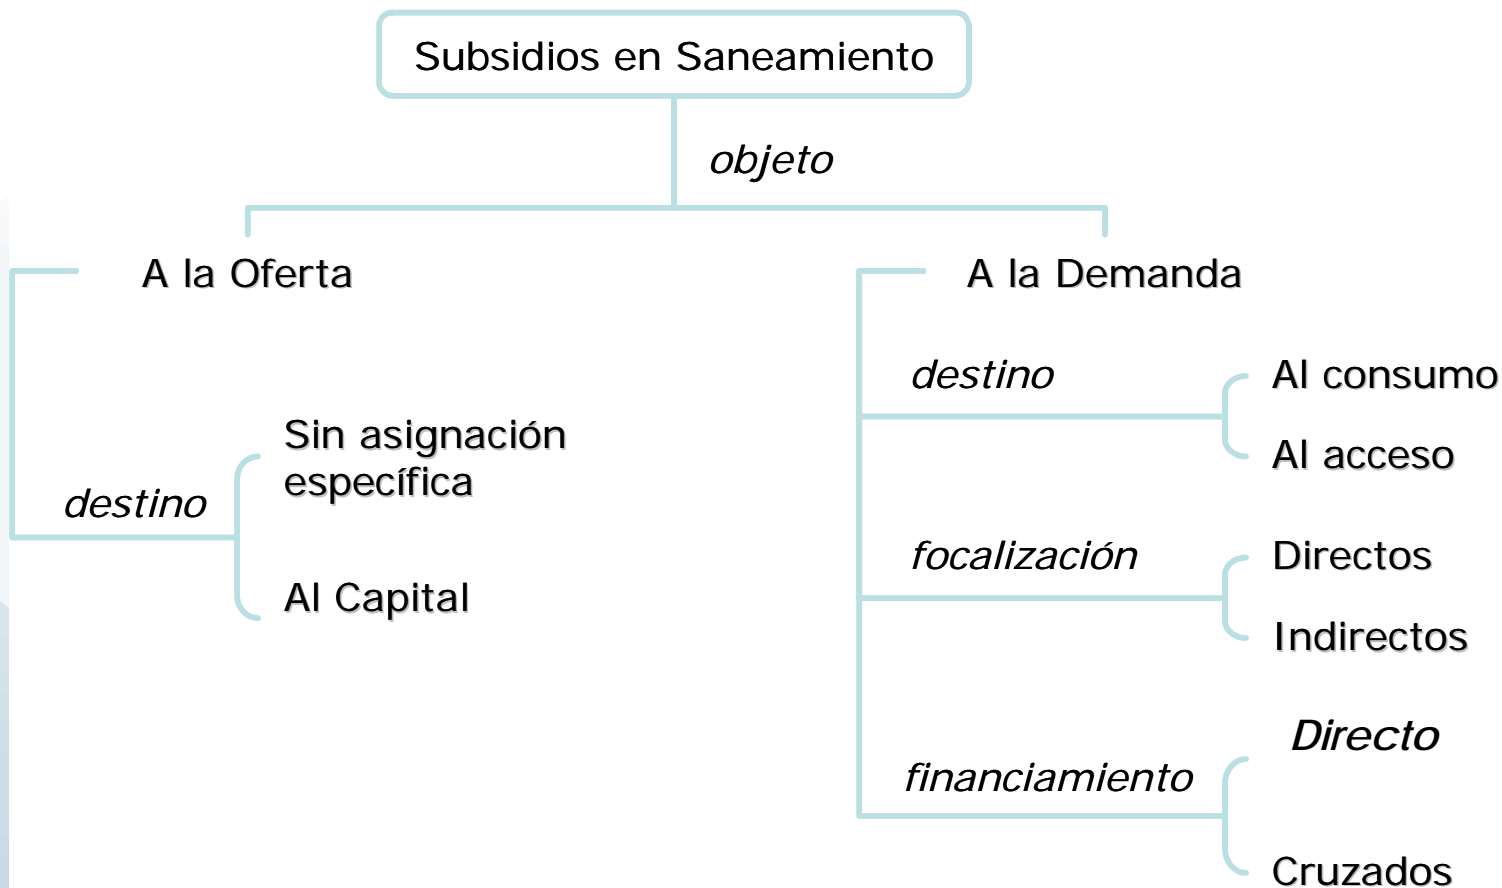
Subsidios en Saneamiento

objeto

A la Oferta

destino

Sin asignación específica

Al Capital

A la Demanda

destino

Al consumo

Al acceso

focalización

Directos

Indirectos

financiamiento

Directo

Cruzados